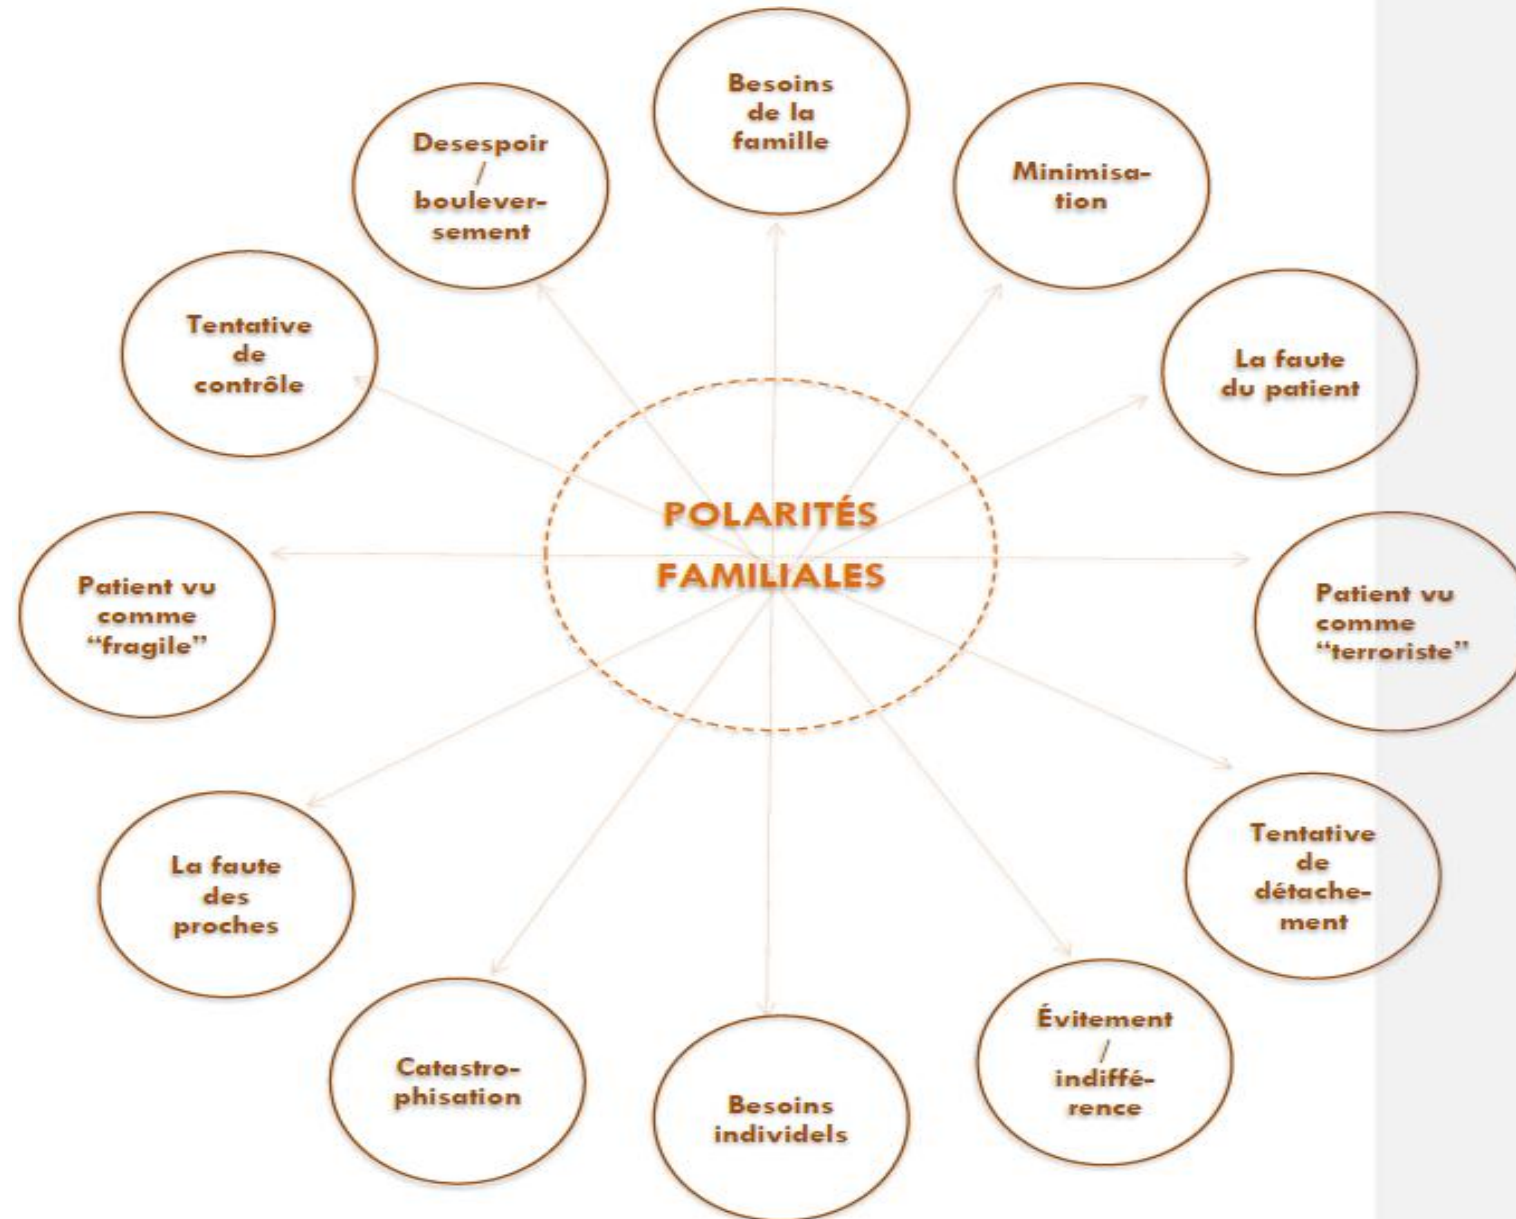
POLARITÉS FAMILIALES

Besoins de la famille

Minimisation

La faute du patient

Patient vu comme "terroriste"

Tentative de détachement

Évitement / indifférence

Besoins individels

Catastrophisation

La faute des proches

Patient vu comme "fragile"

Tentative de contrôle

Desespoir / bouleversement